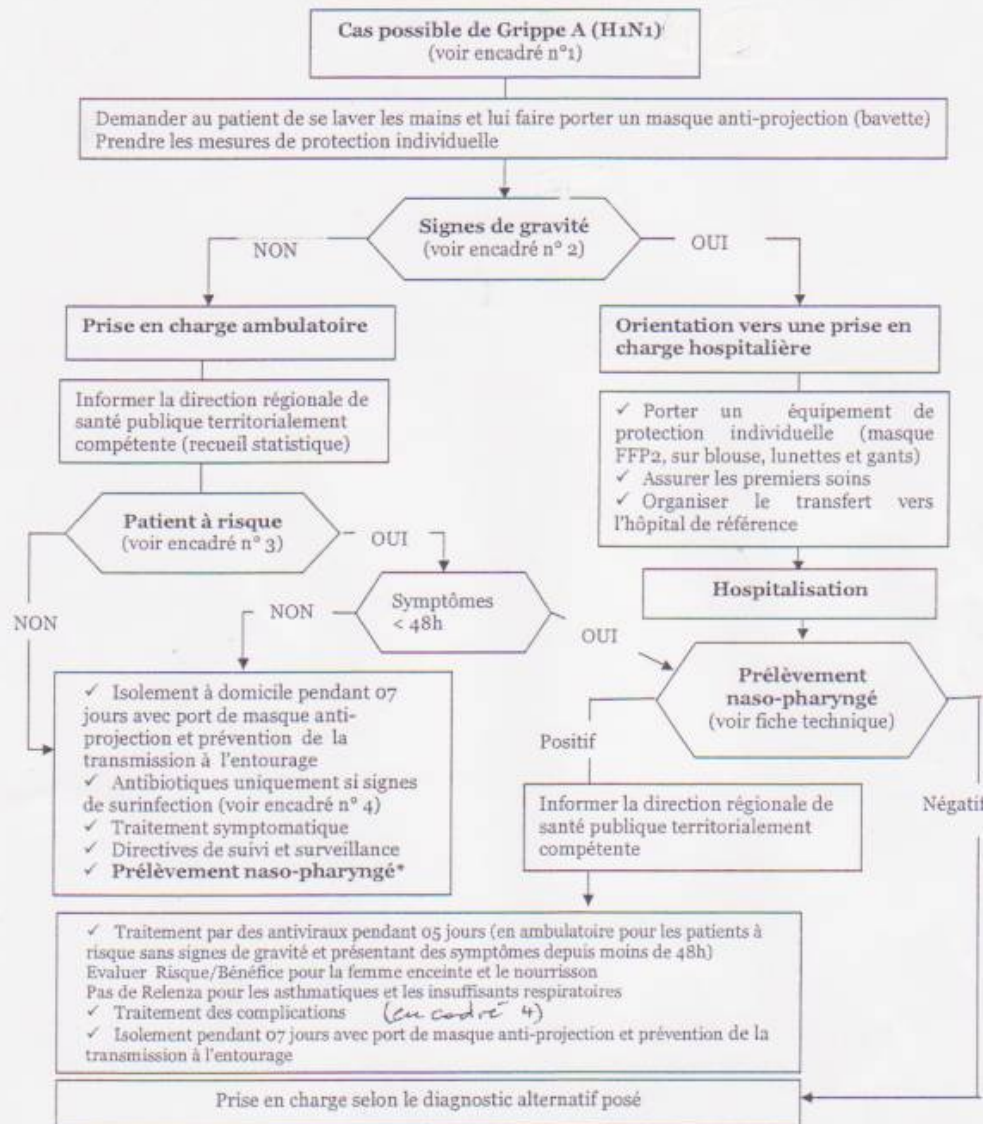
Cas possible de Grippe A (H1N1)
(voir encadré n°1)

Demander au patient de se laver les mains et lui faire porter un masque anti-projection (bavette)
Prendre les mesures de protection individuelle

Signes de gravité
(voir encadré n° 2)

NON

OUI

Prise en charge ambulatoire

Orientation vers une prise en charge hospitalière

Informer la direction régionale de santé publique territorialement compétente (recueil statistique)

✓ Porter un équipement de protection individuelle (masque FFP2, sur blouse, lunettes et gants)
✓ Assurer les premiers soins
✓ Organiser le transfert vers l'hôpital de référence

Patient à risque
(voir encadré n° 3)

OUI

Hospitalisation

NON

NON

Symptômes < 48h

OUI

Prélèvement naso-pharyngé
(voir fiche technique)

✓ Isolement à domicile pendant 07 jours avec port de masque anti-projection et prévention de la transmission à l'entourage
✓ Antibiotiques uniquement si signes de surinfection (voir encadré n° 4)
✓ Traitement symptomatique
✓ Directives de suivi et surveillance
✓ Prélèvement naso-pharyngé*

Positif

Informer la direction régionale de santé publique territorialement compétente

Négatif

✓ Traitement par des antiviraux pendant 05 jours (en ambulatoire pour les patients à risque sans signes de gravité et présentant des symptômes depuis moins de 48h)
Evaluer Risque/Bénéfice pour la femme enceinte et le nourrisson
Pas de Relenza pour les asthmatiques et les insuffisants respiratoires
✓ Traitement des complications (en cadré 4)
✓ Isolement pendant 07 jours avec port de masque anti-projection et prévention de la transmission à l'entourage

Prise en charge selon le diagnostic alternatif posé